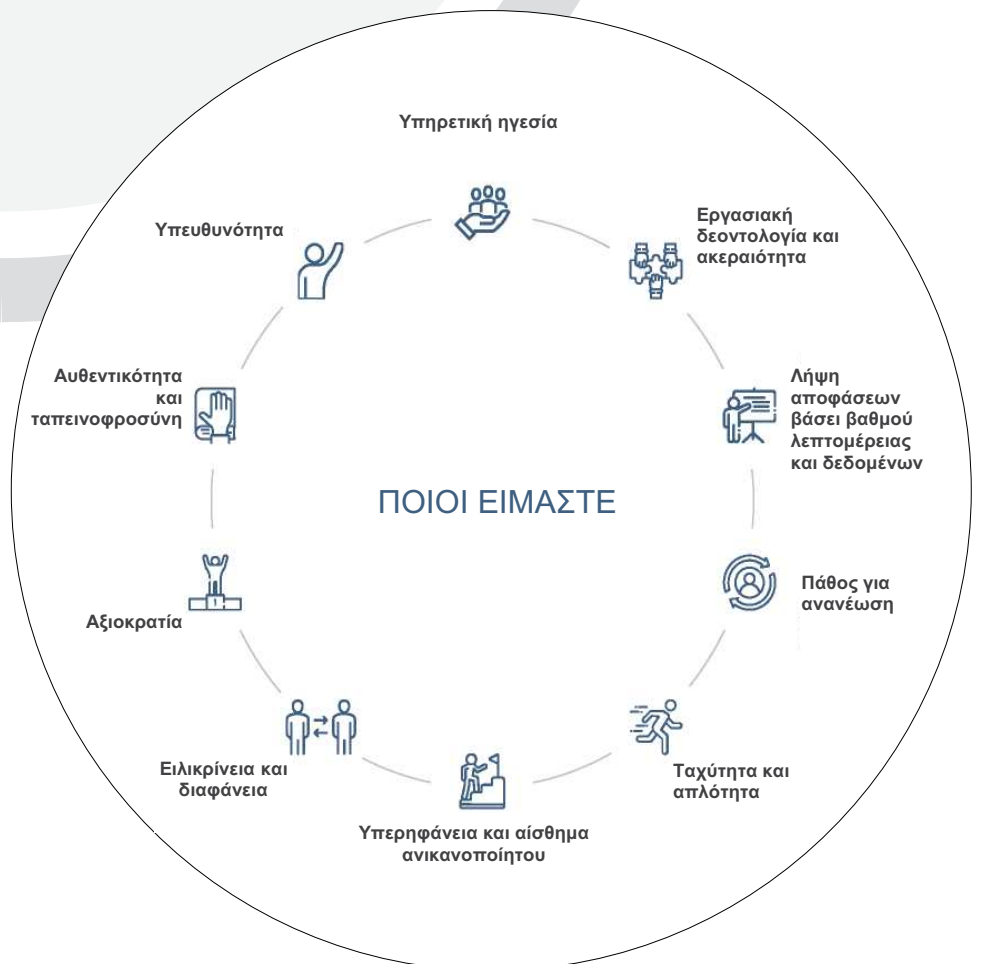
Υπηρετική ηγεσία

Εργασιακή δεοντολογία και ακεραιότητα

Λήψη αποφάσεων βάσει βαθμού λεπτομέρειας και δεδομένων

Πάθος για ανανέωση

Ταχύτητα και απλότητα

Υπερηφάνεια και αίσθημα ανικανοποίητου

Ειλικρίνεια και διαφάνεια

Αξιοκρατία

Αυθεντικότητα και ταπεινοφροσύνη

Υπευθυνότητα

ΠΟΙΟΙ ΕΙΜΑΣΤΕ